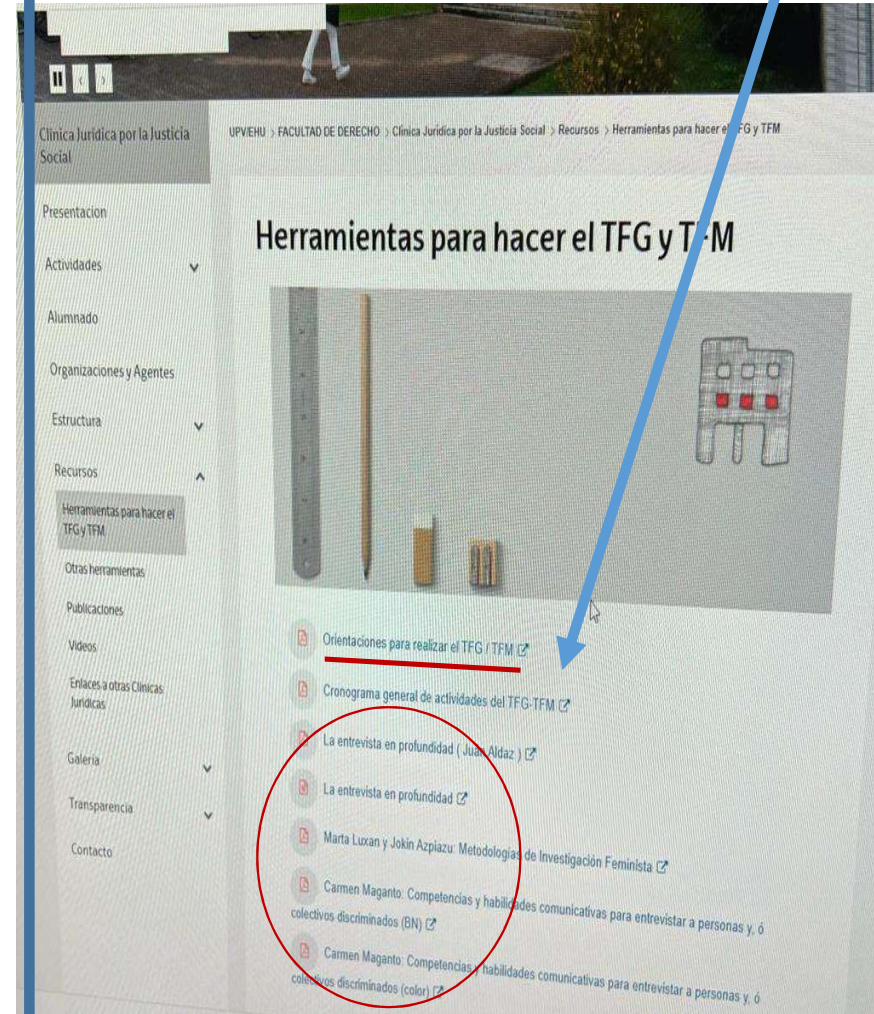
Clinica Juridica por la Justicia Social

UPV/EHU > FACULTAD DE DERECHO > Clínica Jurídica por la Justicia Social > Recursos > Herramientas para hacer el TFG y TFM

Presentacion

Actividades

Alumnado

Organizaciones y Agentes

Estructura

Recursos

Herramientas para hacer el TFG y TFM

Otras herramientas

Publicaciones

Videos

Enlaces a otras Clinicas Juridicas

Galeria

Transparencia

Contacto

Herramientas para hacer el TFG y TFM

Orientaciones para realizar el TFG / TFM

Cronograma general de actividades del TFG-TFM

La entrevista en profundidad ( Juan Aldaz )

La entrevista en profundidad

Marta Luxan y Jokin Azpiazu: Metodologías de Investigación Feminista

Carmen Maganto: Competencias y habilidades comunicativas para entrevistar a personas y, ó colectivos discriminados (BN)

Carmen Maganto: Competencias y habilidades comunicativas para entrevistar a personas y, ó colectivos discriminados (color)